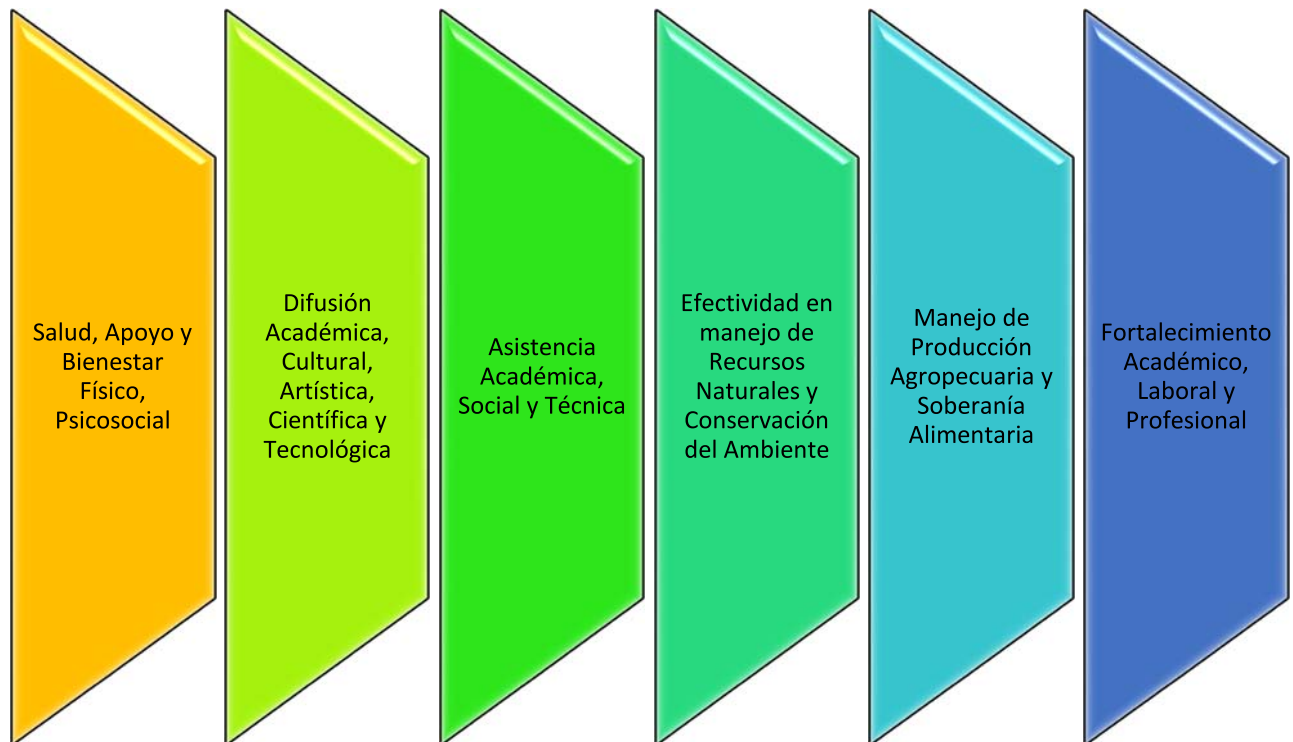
Salud, Apoyo y Bienestar Físico, Psicosocial

Difusión Académica, Cultural, Artística, Científica y Tecnológica

Asistencia Académica, Social y Técnica

Efectividad en manejo de Recursos Naturales y Conservación del Ambiente

Manejo de Producción Agropecuaria y Soberanía Alimentaria

Fortalecimiento Académico, Laboral y Profesional